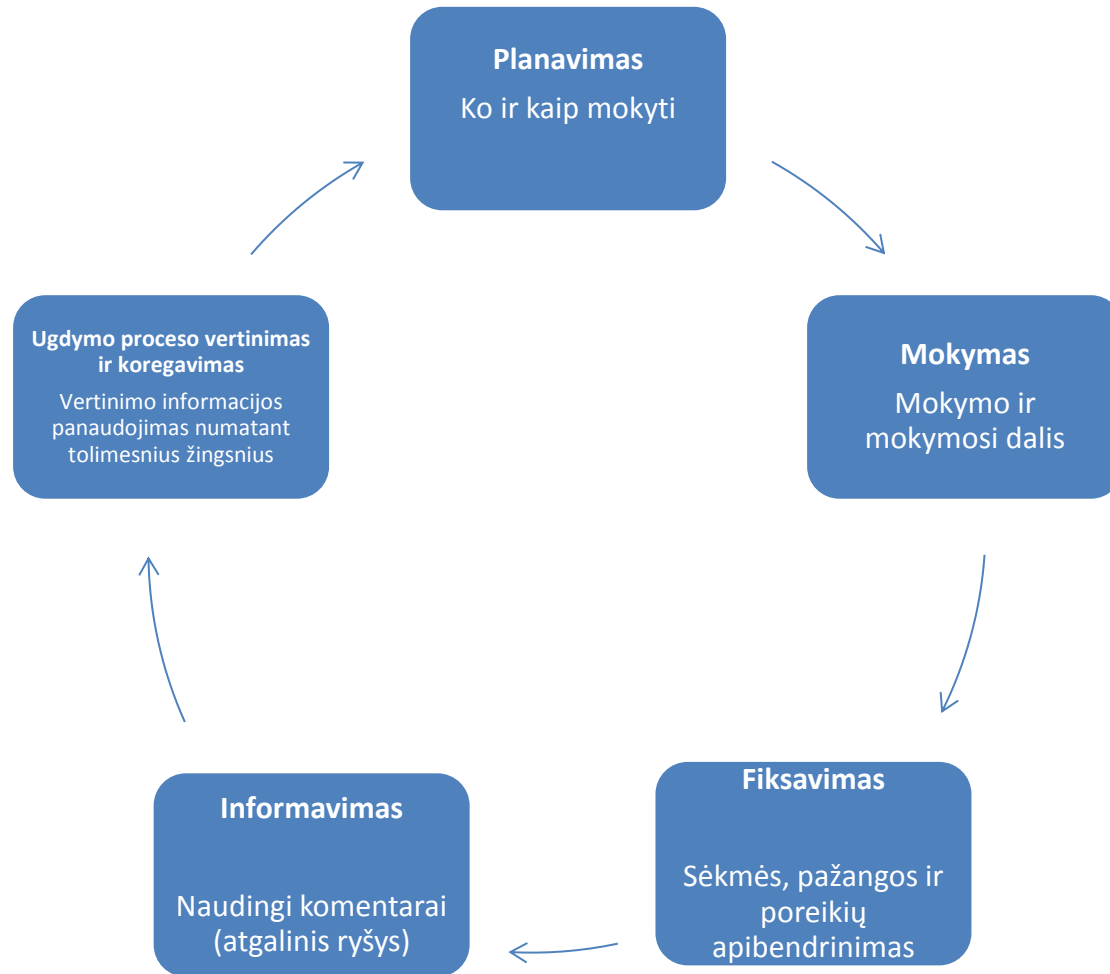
Planavimas

Ko ir kaip mokyti

Mokymas

Mokymo ir mokymosi dalis

Fiksavimas

Sėkmės, pažangos ir poreikių apibendrinimas

Informavimas

Naudingi komentarai (atgalinis ryšys)

Ugdymo proceso vertinimas ir koregavimas

Vertinimo informacijos panaudojimas numatant tolimesnius žingsnius